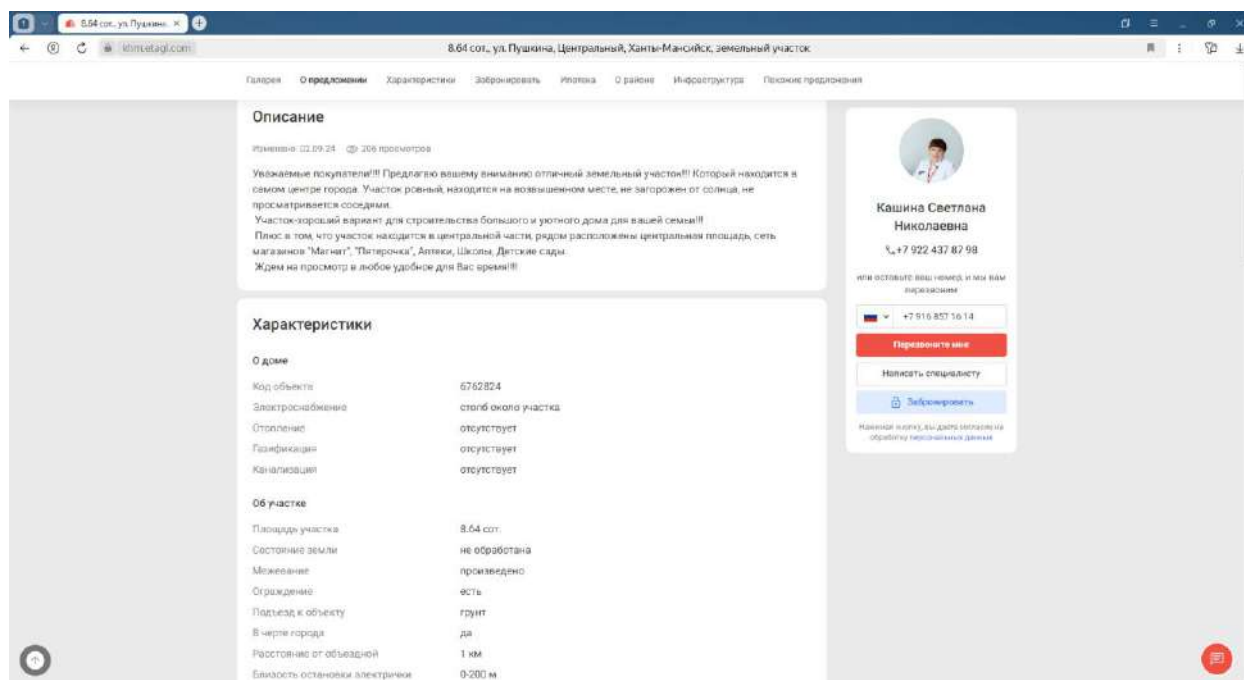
8.64 сот., ул. Пушкина ×

khmetagi.com

8.64 сот., ул. Пушкина, Центральный, Ханты-Мансийск, земельный участок

Галерея О предложении Характеристики Забронировать Ипотека О районе Инфраструктура Похожие предложения

Описание

Изменено: 02.09.24 206 просмотров

Уважаемые покупатели!!! Предлагаю вашему вниманию отличный земельный участок!!! Который находится в самом центре города. Участок ровный, находится на возвышенном месте, не загорожен от солнца, не просматривается соседями.
Участок-хороший вариант для строительства большого и уютного дома для вашей семьи!!!
Плюс в том, что участок находится в центральной части, рядом расположены центральная площадь, сеть магазинов "Магнит", "Пятерочка", Аптеки, Школы, Детские сады.
Ждем на просмотр в любое удобное для Вас время!!!

Характеристики

О доме

| Код объекта | 6762824 |
|---|---|
| Электроснабжение | столб около участка |
| Отопление | отсутствует |
| Газификация | отсутствует |
| Канализация | отсутствует |

Об участке

| Площадь участка | 8.64 сот. |
|---|---|
| Состояние земли | не обработана |
| Межевание | произведено |
| Ограждение | есть |
| Подъезд к объекту | грунт |
| В черте города | да |
| Расстояние от объездной | 1 км |
| Близость остановки электрички | 0-200 м |

Кашина Светлана Николаевна

+7 922 437 87 98

или оставьте ваш номер, и мы вам перезвоним

+7 916 857 16 14

Перезвоните мне

Написать специалисту

Забронировать

Нажимая кнопку, вы даете согласие на обработку персональных данных